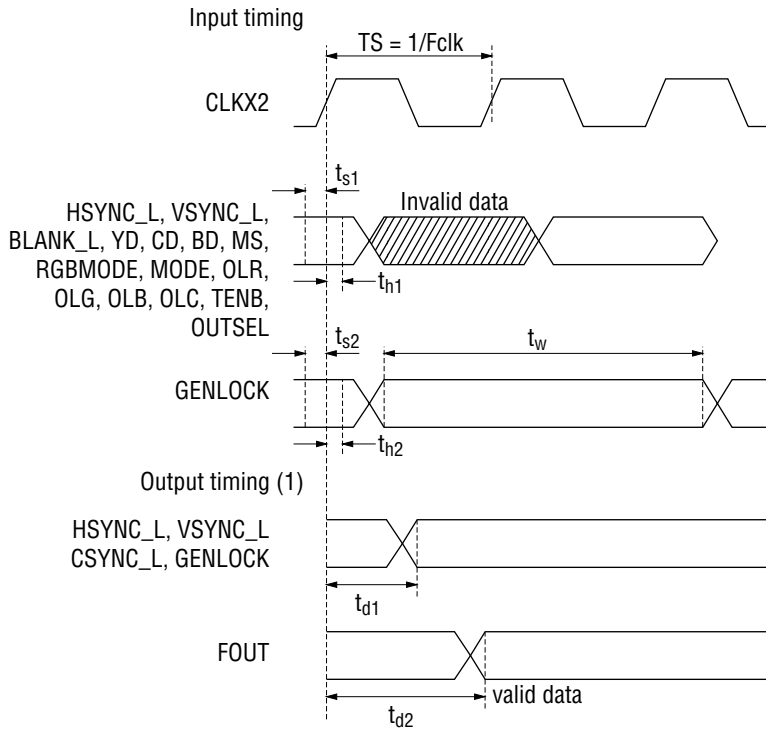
Input timing

TS = 1/Fclk

CLKX2

$t_{s1}$

Invalid data

HSYNC_L, VSYNC_L, BLANK_L, YD, CD, BD, MS, RGBMODE, MODE, OLR, OLG, OLB, OLC, TENB, OUTSEL

$t_{h1}$

$t_{s2}$

$t_w$

GENLOCK

$t_{h2}$

Output timing (1)

HSYNC_L, VSYNC_L CSYNC_L, GENLOCK

$t_{d1}$

FOUT

valid data

$t_{d2}$